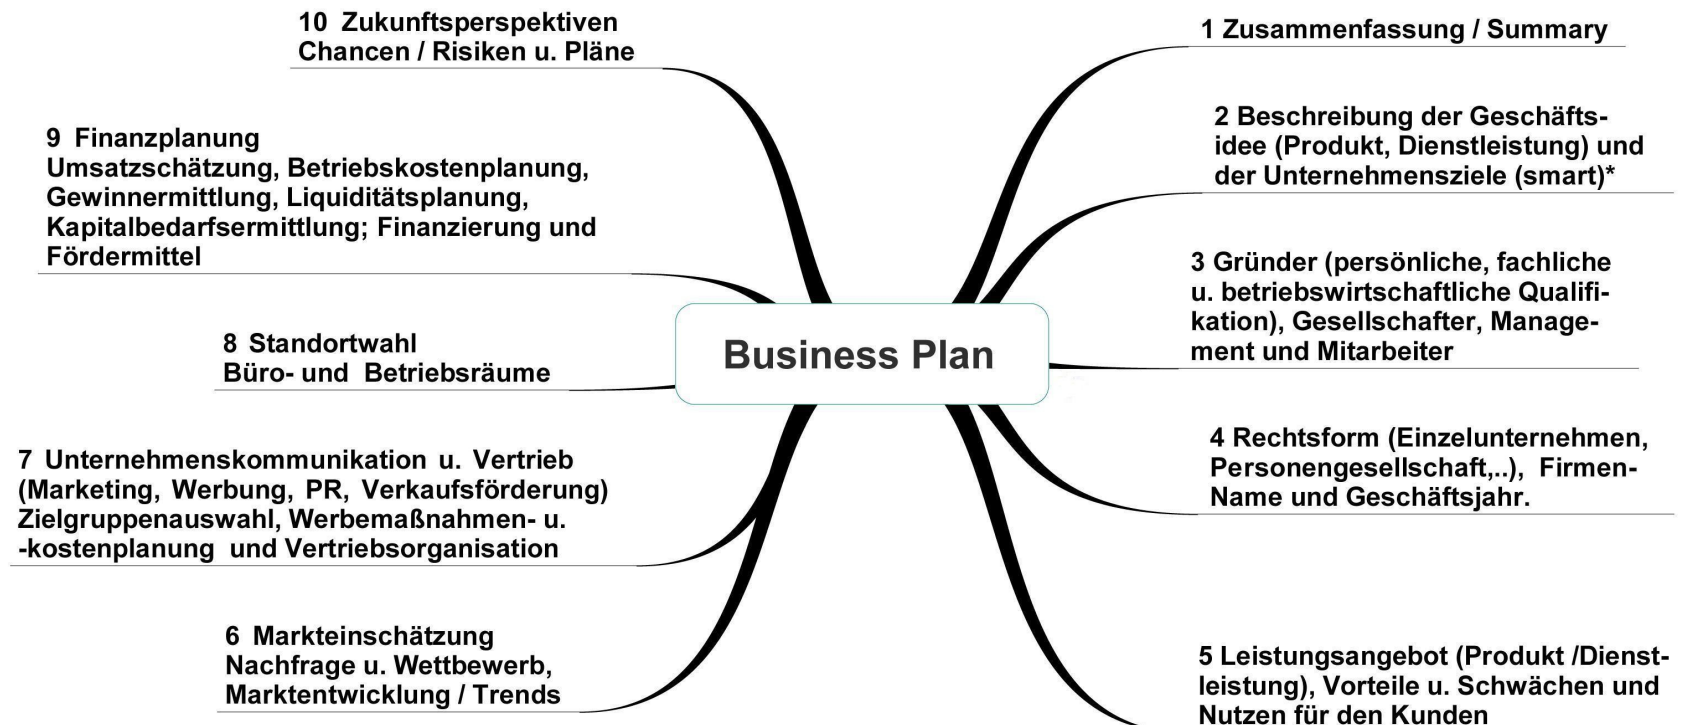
Business Plan

1 Zusammenfassung / Summary

2 Beschreibung der Geschäftsidee (Produkt, Dienstleistung) und der Unternehmensziele (smart)*

3 Gründer (persönliche, fachliche u. betriebswirtschaftliche Qualifikation), Gesellschafter, Management und Mitarbeiter

4 Rechtsform (Einzelunternehmen, Personengesellschaft,..), Firmen-Name und Geschäftsjahr.

5 Leistungsangebot (Produkt /Dienstleistung), Vorteile u. Schwächen und Nutzen für den Kunden

6 Markteinschätzung
Nachfrage u. Wettbewerb, Marktentwicklung / Trends

7 Unternehmenskommunikation u. Vertrieb (Marketing, Werbung, PR, Verkaufsförderung) Zielgruppenauswahl, Werbemaßnahmen- u. -kostenplanung und Vertriebsorganisation

8 Standortwahl
Büro- und Betriebsräume

9 Finanzplanung
Umsatzschätzung, Betriebskostenplanung, Gewinnermittlung, Liquiditätsplanung, Kapitalbedarfsermittlung; Finanzierung und Fördermittel

10 Zukunftsperspektiven
Chancen / Risiken u. Pläne